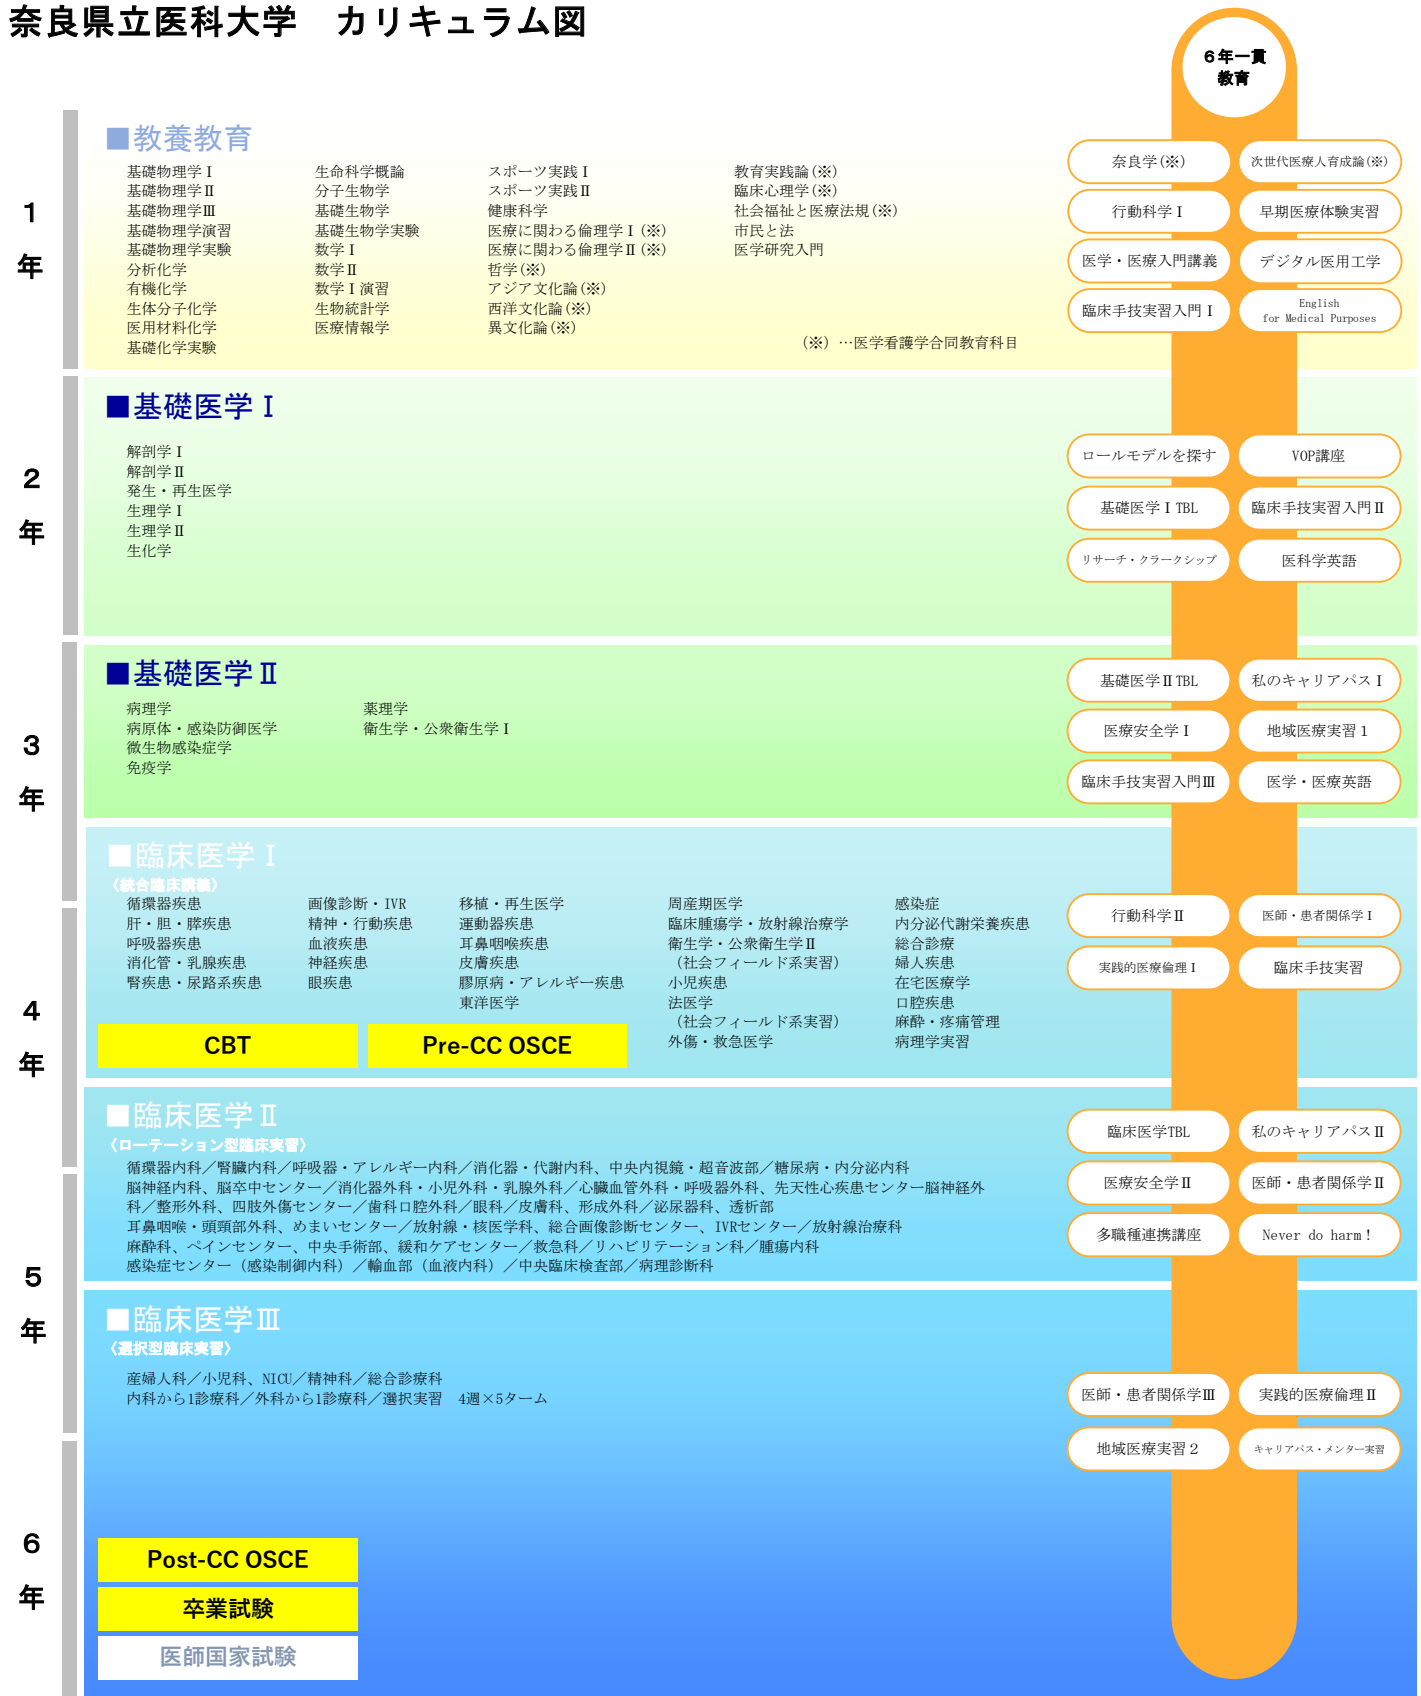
奈良県立医科大学　カリキュラム図

６年一貫教育

1年

■教養教育

基礎物理学Ⅰ
基礎物理学Ⅱ
基礎物理学Ⅲ
基礎物理学演習
基礎物理学実験
分析化学
有機化学
生体分子化学
医用材料化学
基礎化学実験

生命科学概論
分子生物学
基礎生物学
基礎生物学実験
数学Ⅰ
数学Ⅱ
数学Ⅰ演習
生物統計学
医療情報学

スポーツ実践Ⅰ
スポーツ実践Ⅱ
健康科学
医療に関わる倫理学Ⅰ（※）
医療に関わる倫理学Ⅱ（※）
哲学（※）
アジア文化論（※）
西洋文化論（※）
異文化論（※）

教育実践論（※）
臨床心理学（※）
社会福祉と医療法規（※）
市民と法
医学研究入門

（※）…医学看護学合同教育科目

奈良学（※）
次世代医療人育成論（※）
行動科学Ⅰ
早期医療体験実習
医学・医療入門講義
デジタル医用工学
臨床手技実習入門Ⅰ
English for Medical Purposes

2年

■基礎医学Ⅰ

解剖学Ⅰ
解剖学Ⅱ
発生・再生医学
生理学Ⅰ
生理学Ⅱ
生化学

ロールモデルを探す
VOP講座
基礎医学Ⅰ TBL
臨床手技実習入門Ⅱ
リサーチ・クラークシップ
医科学英語

3年

■基礎医学Ⅱ

病理学
病原体・感染防御医学
微生物感染症学
免疫学

薬理学
衛生学・公衆衛生学Ⅰ

基礎医学Ⅱ TBL
私のキャリアパスⅠ
医療安全学Ⅰ
地域医療実習１
臨床手技実習入門Ⅲ
医学・医療英語

4年

■臨床医学Ⅰ
〈統合臨床講義〉

循環器疾患
肝・胆・膵疾患
呼吸器疾患
消化管・乳腺疾患
腎疾患・尿路系疾患

画像診断・IVR
精神・行動疾患
血液疾患
神経疾患
眼疾患

移植・再生医学
運動器疾患
耳鼻咽喉疾患
皮膚疾患
膠原病・アレルギー疾患
東洋医学

周産期医学
臨床腫瘍学・放射線治療学
衛生学・公衆衛生学Ⅱ
（社会フィールド系実習）
小児疾患
法医学
（社会フィールド系実習）
外傷・救急医学

感染症
内分泌代謝栄養疾患
総合診療
婦人疾患
在宅医療学
口腔疾患
麻酔・疼痛管理
病理学実習

CBT
Pre-CC OSCE

行動科学Ⅱ
医師・患者関係学Ⅰ
実践的医療倫理Ⅰ
臨床手技実習

5年

■臨床医学Ⅱ
〈ローテーション型臨床実習〉

循環器内科／腎臓内科／呼吸器・アレルギー内科／消化器・代謝内科、中央内視鏡・超音波部／糖尿病・内分泌内科
脳神経内科、脳卒中センター／消化器外科・小児外科・乳腺外科／心臓血管外科・呼吸器外科、先天性心疾患センター脳神経外科／整形外科、四肢外傷センター／歯科口腔外科／眼科／皮膚科、形成外科／泌尿器科、透析部
耳鼻咽喉・頭頸部外科、めまいセンター／放射線・核医学科、総合画像診断センター、IVRセンター／放射線治療科
麻酔科、ペインセンター、中央手術部、緩和ケアセンター／救急科／リハビリテーション科／腫瘍内科
感染症センター（感染制御内科）／輸血部（血液内科）／中央臨床検査部／病理診断科

臨床医学TBL
私のキャリアパスⅡ
医療安全学Ⅱ
医師・患者関係学Ⅱ
多職種連携講座
Never do harm！

6年

■臨床医学Ⅲ
〈選択型臨床実習〉

産婦人科／小児科、NICU／精神科／総合診療科
内科から1診療科／外科から1診療科／選択実習　4週×5ターム

医師・患者関係学Ⅲ
実践的医療倫理Ⅱ
地域医療実習２
キャリアパス・メンター実習

Post-CC OSCE
卒業試験
医師国家試験